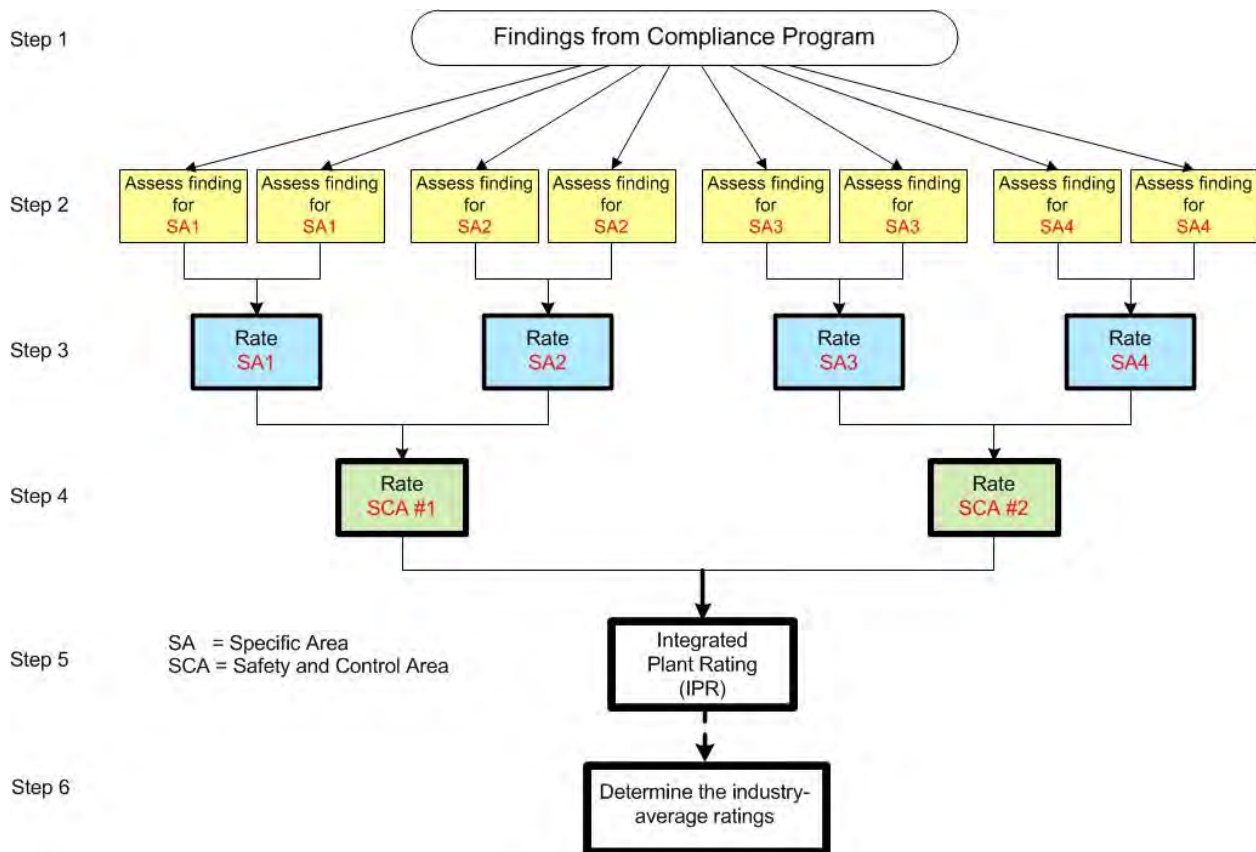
Step 1

Findings from Compliance Program

Step 2

Assess finding for SA1

Assess finding for SA1

Assess finding for SA2

Assess finding for SA2

Assess finding for SA3

Assess finding for SA3

Assess finding for SA4

Assess finding for SA4

Step 3

Rate SA1

Rate SA2

Rate SA3

Rate SA4

Step 4

Rate SCA #1

Rate SCA #2

Step 5

SA = Specific Area
SCA = Safety and Control Area

Integrated Plant Rating (IPR)

Step 6

Determine the industry-average ratings